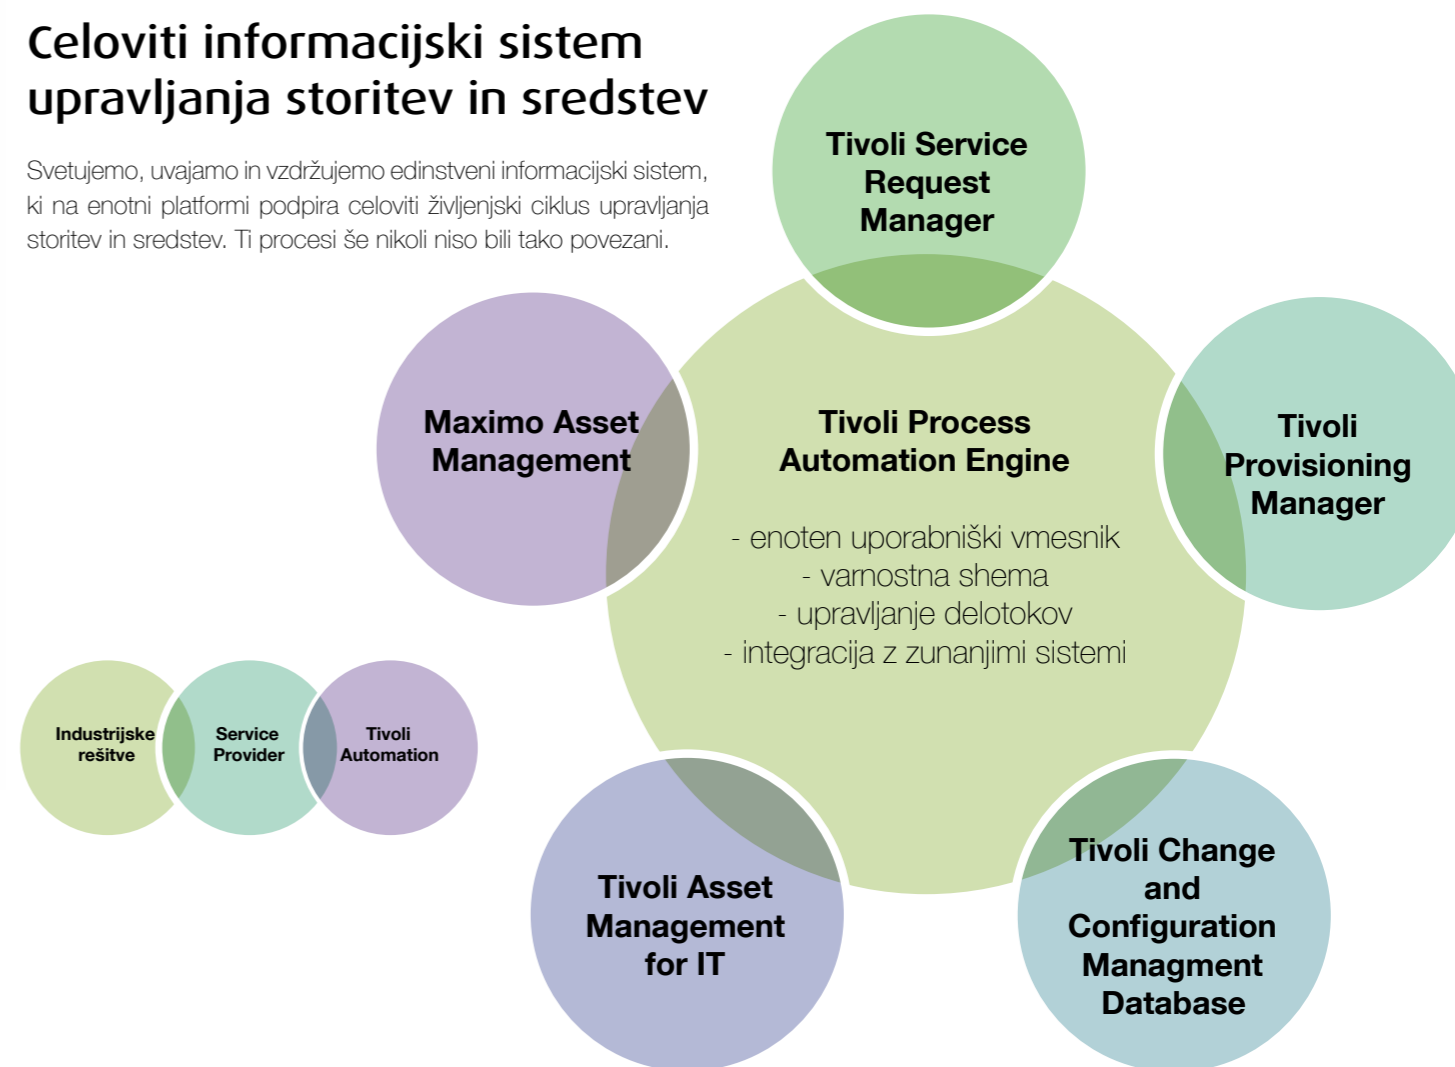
Celoviti informacijski sistem upravljanja storitev in sredstev

Svetujemo, uvajamo in vzdržujemo edinstveni informacijski sistem, ki na enotni platformi podpira celoviti življenjski ciklus upravljanja storitev in sredstev. Ti procesi še nikoli niso bili tako povezani.

Tivoli Service Request Manager

Maximo Asset Management

Tivoli Process Automation Engine

- enoten uporabniški vmesnik
- varnostna shema
- upravljanje delotokov
- integracija z zunanjimi sistemi

Tivoli Provisioning Manager

Industrijske rešitve

Service Provider

Tivoli Automation

Tivoli Asset Management for IT

Tivoli Change and Configuration Managment Database